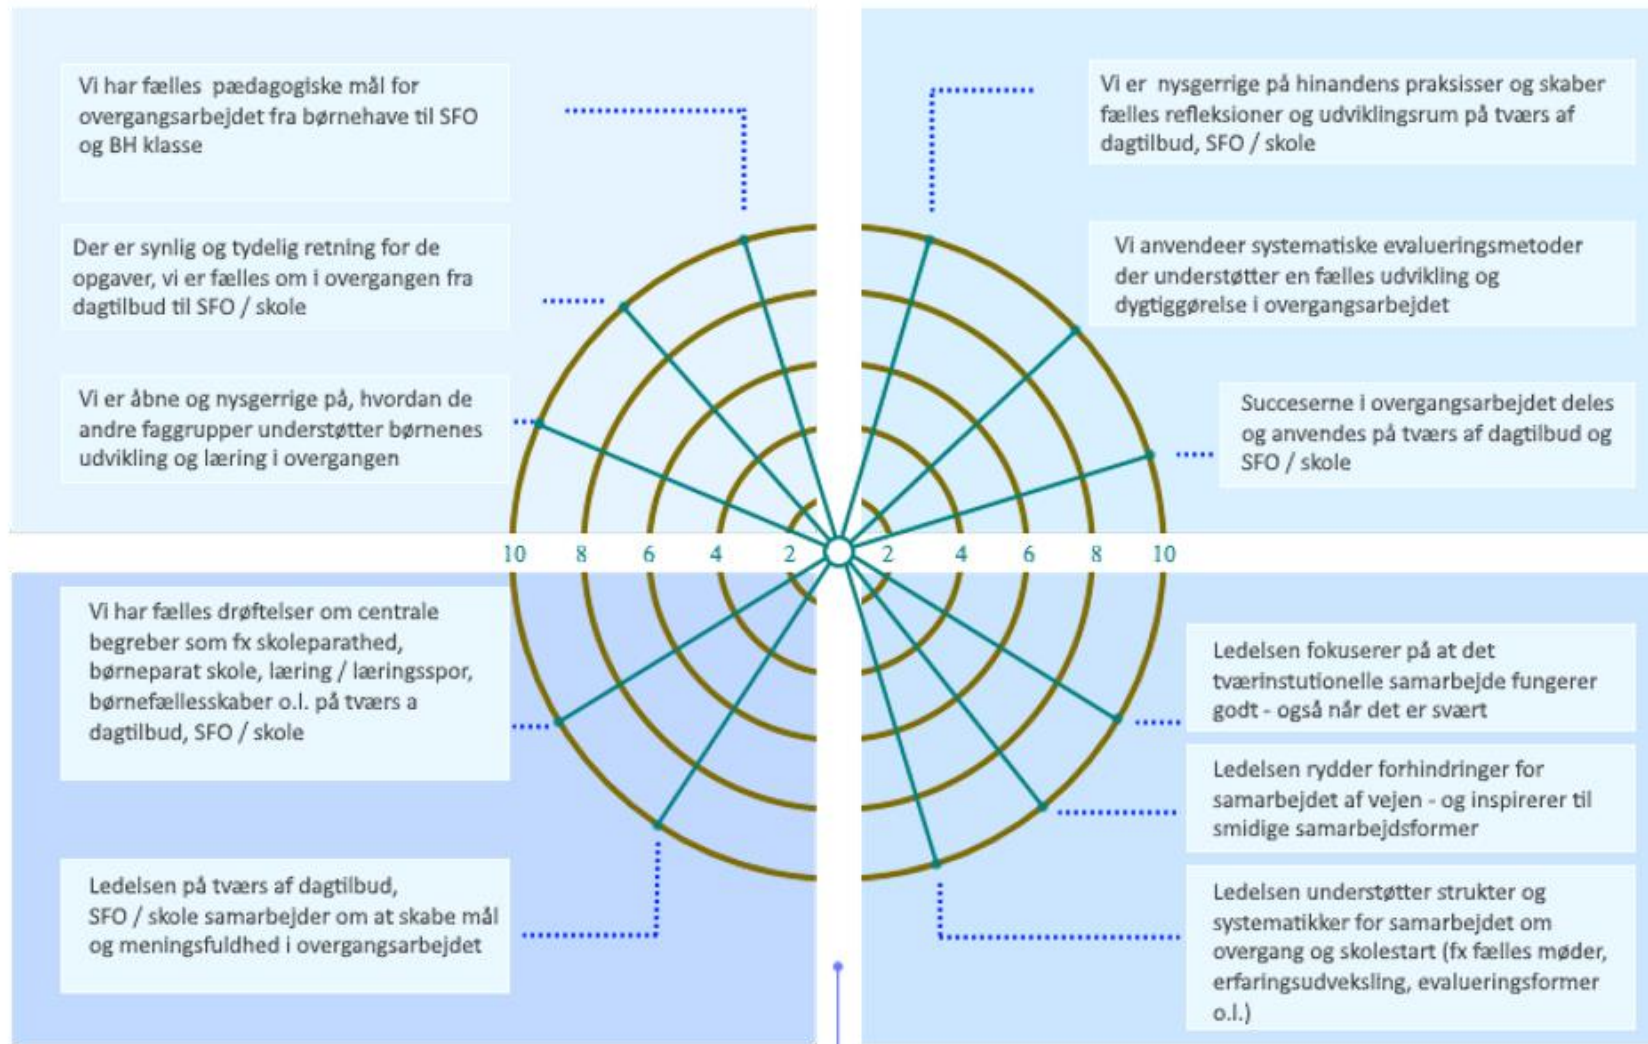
Vi har fælles  pædagogiske mål for overgangsarbejdet fra børnehave til SFO og BH klasse

Der er synlig og tydelig retning for de opgaver, vi er fælles om i overgangen fra dagtilbud til SFO / skole

Vi er åbne og nysgerrige på, hvordan de andre faggrupper understøtter børnenes udvikling og læring i overgangen

Vi er  nysgerrige på hinandens praksisser og skaber fælles refleksioner og udviklingsrum på tværs af dagtilbud, SFO / skole

Vi anvendeer systematiske evalueringsmetoder der understøtter en fælles udvikling og dygtiggørelse i overgangsarbejdet

Succeserne i overgangsarbejdet deles og anvendes på tværs af dagtilbud og SFO / skole

10 8 6 4 2 2 4 6 8 10

Vi har fælles drøftelser om centrale begreber som fx skoleparathed, børneparat skole, læring / læringsspor, børnefællesskaber o.l. på tværs a dagtilbud, SFO / skole

Ledelsen på tværs af dagtilbud, SFO / skole samarbejder om at skabe mål og meningsfuldhed i overgangsarbejdet

Ledelsen fokuserer på at det tværinstutionelle samarbejde fungerer godt - også når det er svært

Ledelsen rydder forhindringer for samarbejdet af vejen - og inspirerer til smidige samarbejdsformer

Ledelsen understøtter strukter og systematikker for samarbejdet om overgang og skolestart (fx fælles møder, erfaringsudveksling, evalueringsformer o.l.)